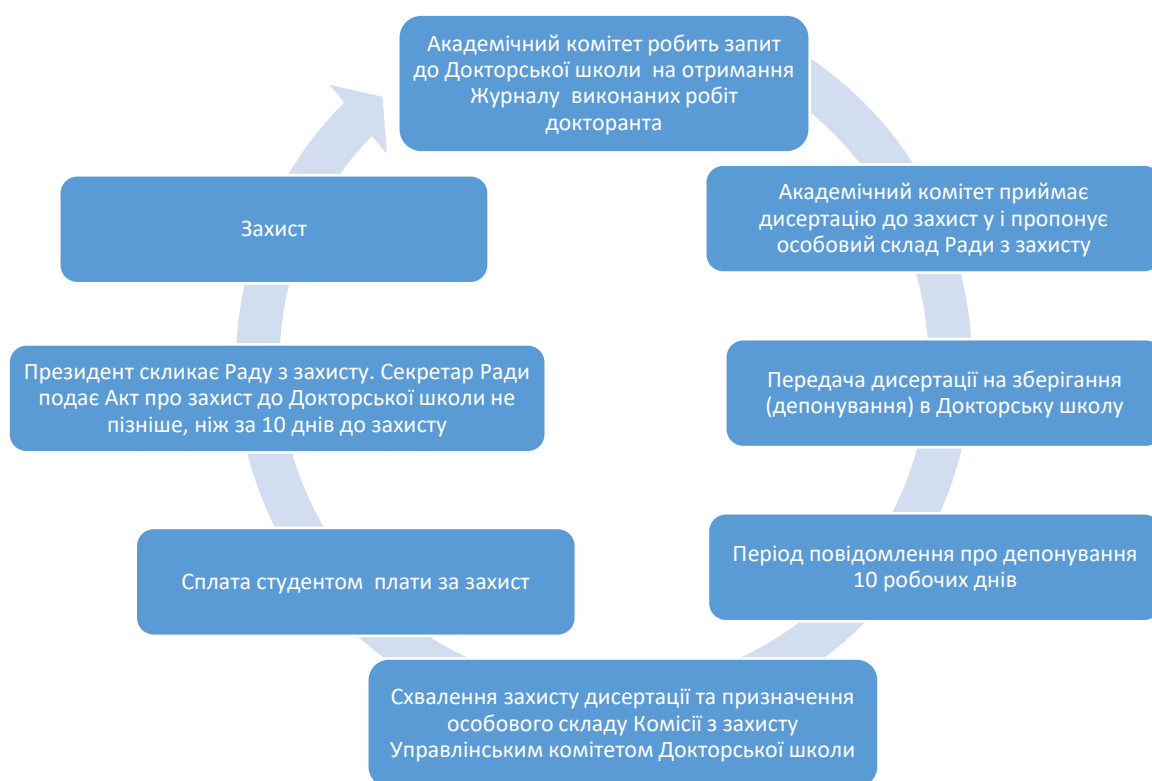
Академічний комітет робить запит до Докторської школи на отримання Журналу виконаних робіт докторанта

Академічний комітет приймає дисертацію до захист у і пропонує особовий склад Ради з захисту

Передача дисертації на зберігання (депонування) в Докторську школу

Період повідомлення про депонування 10 робочих днів

Схвалення захисту дисертації та призначення особового складу Комісії з захисту Управлінським комітетом Докторської школи

Сплата студентом плати за захист

Президент скликає Раду з захисту. Секретар Ради подає Акт про захист до Докторської школи не пізніше, ніж за 10 днів до захисту

Захист